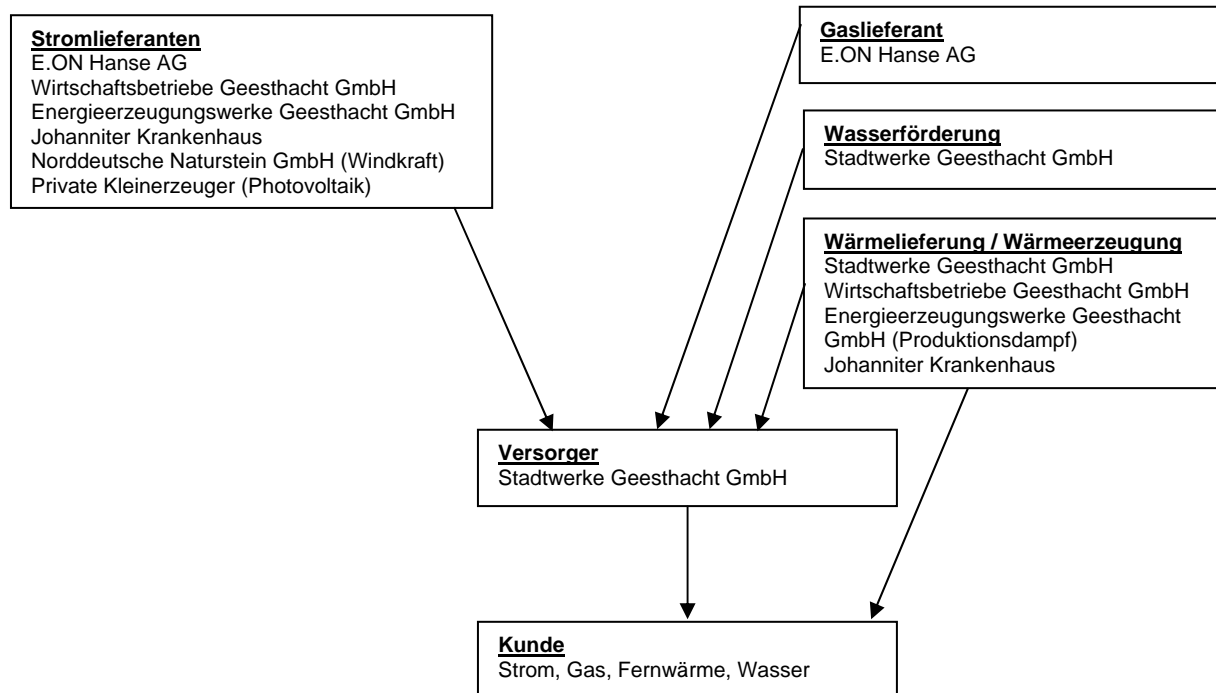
**Stromlieferanten**
E.ON Hanse AG
Wirtschaftsbetriebe Geesthacht GmbH
Energieerzeugungswerke Geesthacht GmbH
Johanniter Krankenhaus
Norddeutsche Naturstein GmbH (Windkraft)
Private Kleinerzeuger (Photovoltaik)

**Gaslieferant**
E.ON Hanse AG

**Wasserförderung**
Stadtwerke Geesthacht GmbH

**Wärmelieferung / Wärmeerzeugung**
Stadtwerke Geesthacht GmbH
Wirtschaftsbetriebe Geesthacht GmbH
Energieerzeugungswerke Geesthacht GmbH (Produktionsdampf)
Johanniter Krankenhaus

**Versorger**
Stadtwerke Geesthacht GmbH

**Kunde**
Strom, Gas, Fernwärme, Wasser